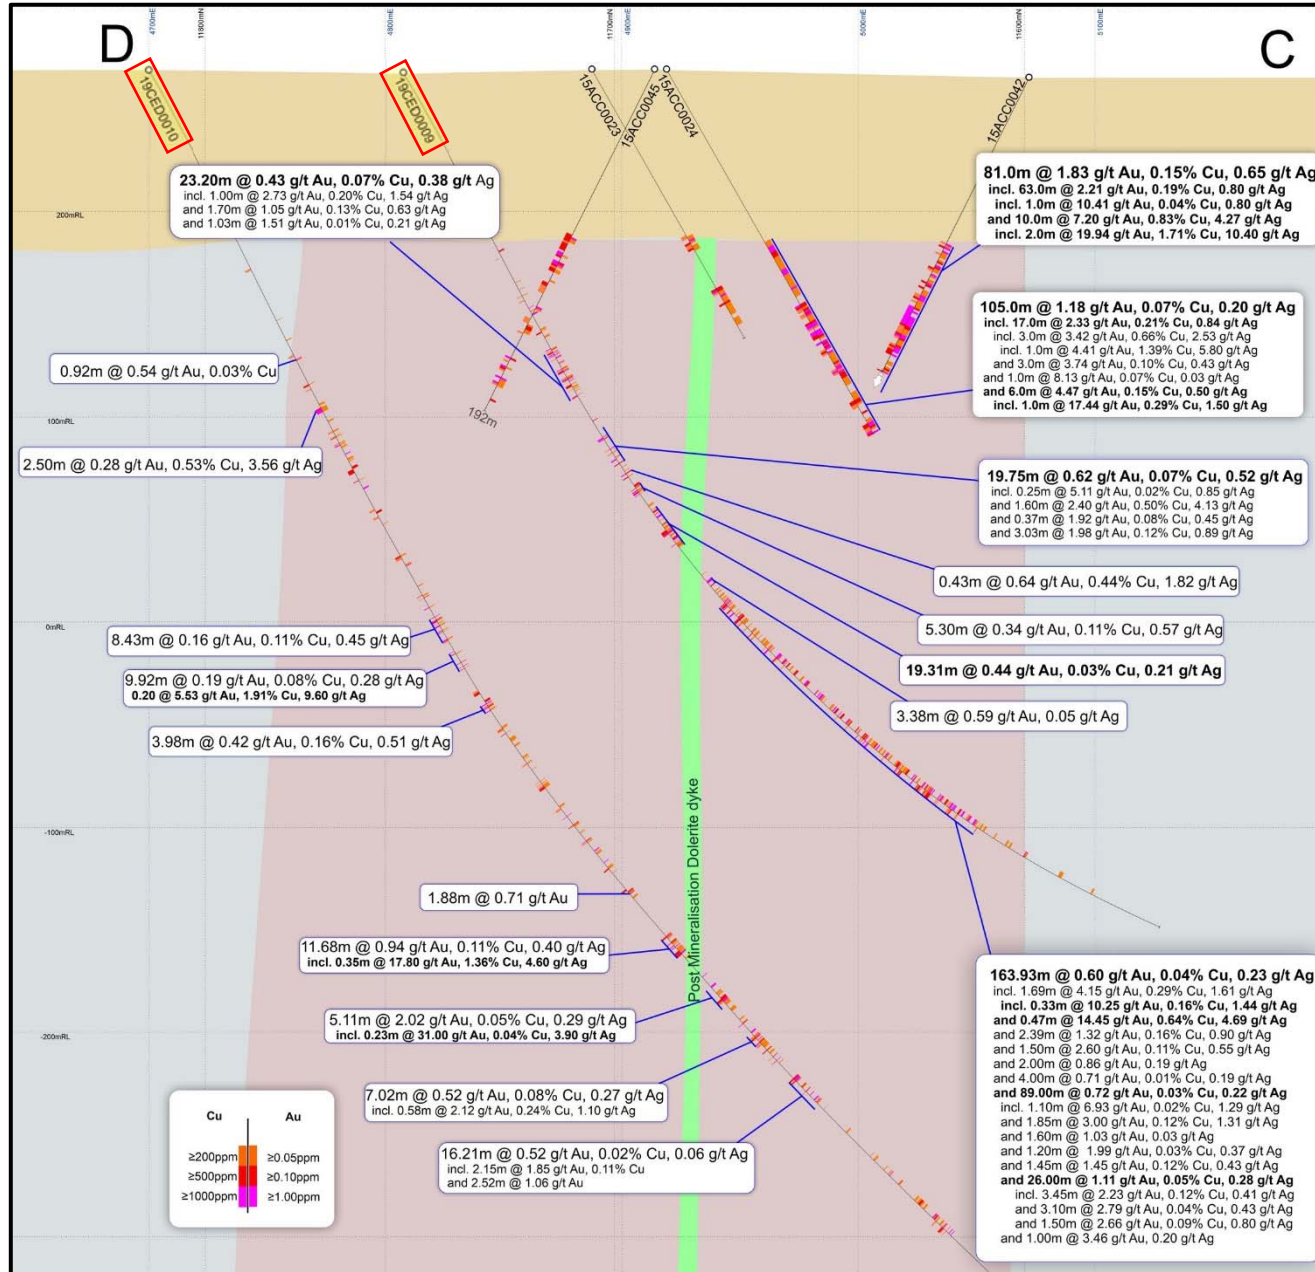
D

C

4700mE

11800mN

4800mE

11700mN

4900mE

5000mE

11600mN

5100mE

19CED0010

19CED0009

15ACC0023

15ACC0045

15ACC0024

15ACC0042

200mRL

100mRL

0mRL

-100mRL

-200mRL

192m

23.20m @ 0.43 g/t Au, 0.07% Cu, 0.38 g/t Ag
incl. 1.00m @ 2.73 g/t Au, 0.20% Cu, 1.54 g/t Ag
and 1.70m @ 1.05 g/t Au, 0.13% Cu, 0.63 g/t Ag
and 1.03m @ 1.51 g/t Au, 0.01% Cu, 0.21 g/t Ag

81.0m @ 1.83 g/t Au, 0.15% Cu, 0.65 g/t Ag
incl. 63.0m @ 2.21 g/t Au, 0.19% Cu, 0.80 g/t Ag
incl. 1.0m @ 10.41 g/t Au, 0.04% Cu, 0.80 g/t Ag
and 10.0m @ 7.20 g/t Au, 0.83% Cu, 4.27 g/t Ag
incl. 2.0m @ 19.94 g/t Au, 1.71% Cu, 10.40 g/t Ag

105.0m @ 1.18 g/t Au, 0.07% Cu, 0.20 g/t Ag
incl. 17.0m @ 2.33 g/t Au, 0.21% Cu, 0.84 g/t Ag
incl. 3.0m @ 3.42 g/t Au, 0.66% Cu, 2.53 g/t Ag
incl. 1.0m @ 4.41 g/t Au, 1.39% Cu, 5.80 g/t Ag
and 3.0m @ 3.74 g/t Au, 0.10% Cu, 0.43 g/t Ag
and 1.0m @ 8.13 g/t Au, 0.07% Cu, 0.03 g/t Ag
and 6.0m @ 4.47 g/t Au, 0.15% Cu, 0.50 g/t Ag
incl. 1.0m @ 17.44 g/t Au, 0.29% Cu, 1.50 g/t Ag

0.92m @ 0.54 g/t Au, 0.03% Cu

2.50m @ 0.28 g/t Au, 0.53% Cu, 3.56 g/t Ag

19.75m @ 0.62 g/t Au, 0.07% Cu, 0.52 g/t Ag
incl. 0.25m @ 5.11 g/t Au, 0.02% Cu, 0.85 g/t Ag
and 1.60m @ 2.40 g/t Au, 0.50% Cu, 4.13 g/t Ag
and 0.37m @ 1.92 g/t Au, 0.08% Cu, 0.45 g/t Ag
and 3.03m @ 1.98 g/t Au, 0.12% Cu, 0.89 g/t Ag

0.43m @ 0.64 g/t Au, 0.44% Cu, 1.82 g/t Ag

5.30m @ 0.34 g/t Au, 0.11% Cu, 0.57 g/t Ag

19.31m @ 0.44 g/t Au, 0.03% Cu, 0.21 g/t Ag

3.38m @ 0.59 g/t Au, 0.05 g/t Ag

8.43m @ 0.16 g/t Au, 0.11% Cu, 0.45 g/t Ag

9.92m @ 0.19 g/t Au, 0.08% Cu, 0.28 g/t Ag
0.20 @ 5.53 g/t Au, 1.91% Cu, 9.60 g/t Ag

3.98m @ 0.42 g/t Au, 0.16% Cu, 0.51 g/t Ag

Post Mineralisation Dolerite dyke

1.88m @ 0.71 g/t Au

11.68m @ 0.94 g/t Au, 0.11% Cu, 0.40 g/t Ag
incl. 0.35m @ 17.80 g/t Au, 1.36% Cu, 4.60 g/t Ag

5.11m @ 2.02 g/t Au, 0.05% Cu, 0.29 g/t Ag
incl. 0.23m @ 31.00 g/t Au, 0.04% Cu, 3.90 g/t Ag

7.02m @ 0.52 g/t Au, 0.08% Cu, 0.27 g/t Ag
incl. 0.58m @ 2.12 g/t Au, 0.24% Cu, 1.10 g/t Ag

16.21m @ 0.52 g/t Au, 0.02% Cu, 0.06 g/t Ag
incl. 2.15m @ 1.85 g/t Au, 0.11% Cu
and 2.52m @ 1.06 g/t Au

163.93m @ 0.60 g/t Au, 0.04% Cu, 0.23 g/t Ag
incl. 1.69m @ 4.15 g/t Au, 0.29% Cu, 1.61 g/t Ag
incl. 0.33m @ 10.25 g/t Au, 0.16% Cu, 1.44 g/t Ag
and 0.47m @ 14.45 g/t Au, 0.64% Cu, 4.69 g/t Ag
and 2.39m @ 1.32 g/t Au, 0.16% Cu, 0.90 g/t Ag
and 1.50m @ 2.60 g/t Au, 0.11% Cu, 0.55 g/t Ag
and 2.00m @ 0.86 g/t Au, 0.19 g/t Ag
and 4.00m @ 0.71 g/t Au, 0.01% Cu, 0.19 g/t Ag
and 89.00m @ 0.72 g/t Au, 0.03% Cu, 0.22 g/t Ag
incl. 1.10m @ 6.93 g/t Au, 0.02% Cu, 1.29 g/t Ag
and 1.85m @ 3.00 g/t Au, 0.12% Cu, 1.31 g/t Ag
and 1.60m @ 1.03 g/t Au, 0.03 g/t Ag
and 1.20m @ 1.99 g/t Au, 0.03% Cu, 0.37 g/t Ag
and 1.45m @ 1.45 g/t Au, 0.12% Cu, 0.43 g/t Ag
and 26.00m @ 1.11 g/t Au, 0.05% Cu, 0.28 g/t Ag
incl. 3.45m @ 2.23 g/t Au, 0.12% Cu, 0.41 g/t Ag
and 3.10m @ 2.79 g/t Au, 0.04% Cu, 0.43 g/t Ag
and 1.50m @ 2.66 g/t Au, 0.09% Cu, 0.80 g/t Ag
and 1.00m @ 3.46 g/t Au, 0.20 g/t Ag

Cu Au
≥200ppm ≥0.05ppm
≥500ppm ≥0.10ppm
≥1000ppm ≥1.00ppm